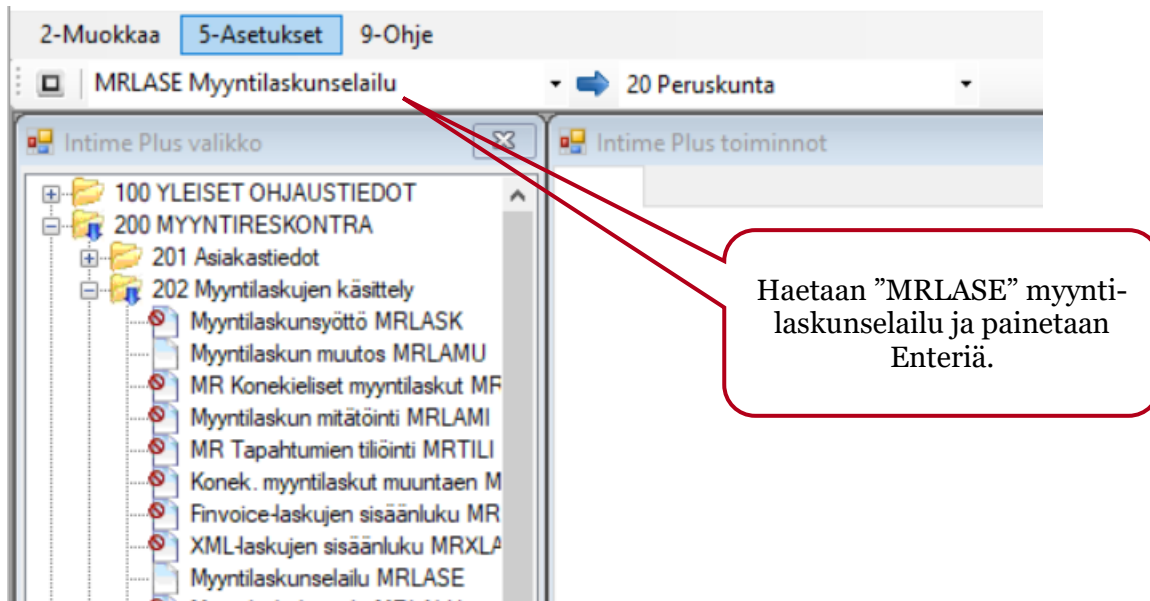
2-Muokkaa 5-Asetukset 9-Ohje

MRLASE Myyntilaskunselailu 20 Peruskunta

Intime Plus valikko

Intime Plus toiminnot

100 YLEISET OHJAUSTIEDOT
200 MYYNTIRESKONTRA
201 Asiakastiedot
202 Myyntilaskujen käsittely
Myyntilaskunsyöttö MRLASK
Myyntilaskun muutos MRLAMU
MR Konekieliset myyntilaskut MF
Myyntilaskun mitätöinti MRLAMI
MR Tapahtumien tiliöinti MRTILI
Konek. myyntilaskut muuntaen M
Finvoice-laskujen sisäänluku MR
XML-laskujen sisäänluku MRXLA
Myyntilaskunselailu MRLASE
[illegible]

Haetaan ”MRLASE” myyntilaskunselailu ja painetaan Enteriä.